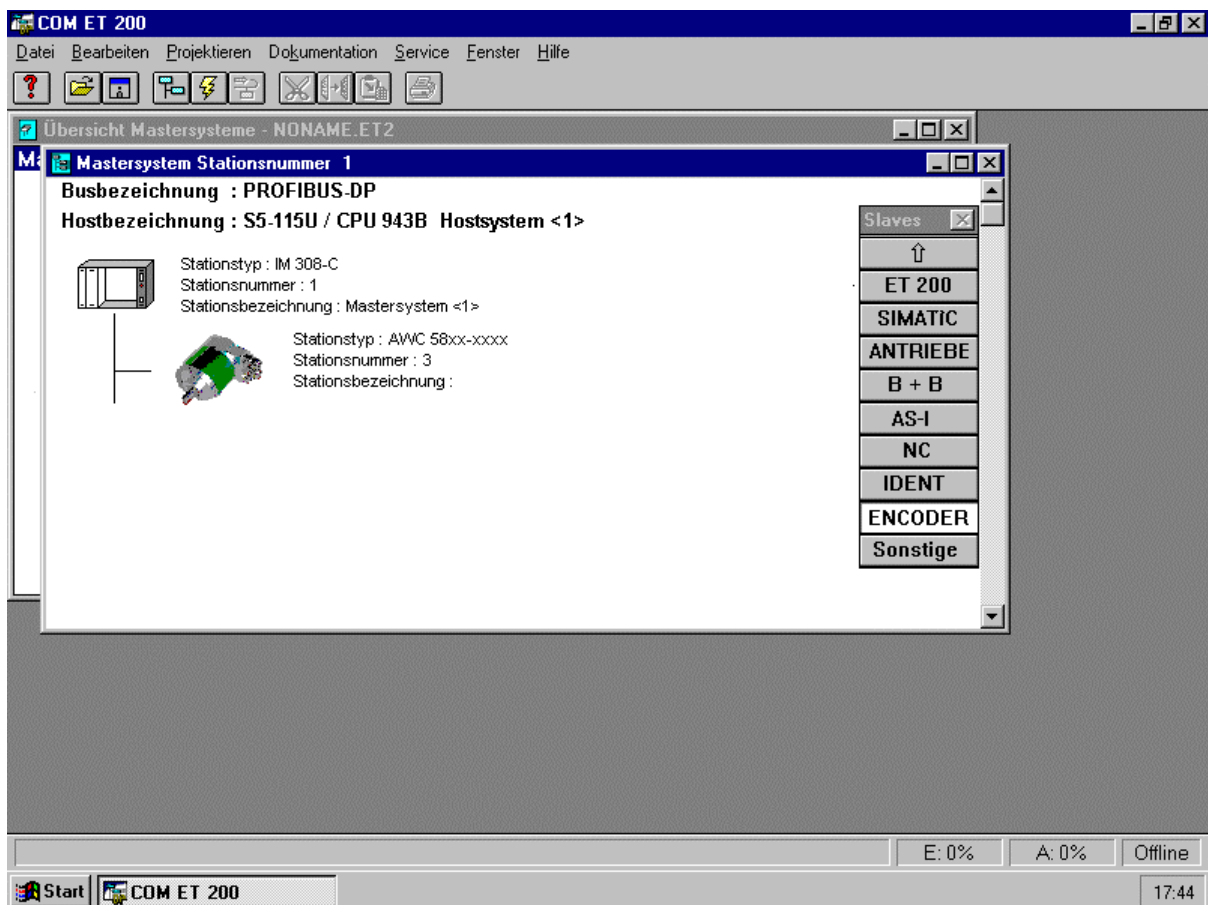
COM ET 200

Datei Bearbeiten Projektieren Dokumentation Service Fenster Hilfe

Übersicht Mastersysteme - NONAME.ET2

Ma

Mastersystem Stationsnummer 1

Busbezeichnung : PROFIBUS-DP

Hostbezeichnung : S5-115U / CPU 943B Hostsystem <1>

Stationstyp : IM 308-C
Stationsnummer : 1
Stationsbezeichnung : Mastersystem <1>

Stationstyp : AWC 58xx-xxxx
Stationsnummer : 3
Stationsbezeichnung :

Slaves

⇧

ET 200

SIMATIC

ANTRIEBE

B + B

AS-I

NC

IDENT

ENCODER

Sonstige

E: 0% A: 0% Offline

Start COM ET 200 17:44